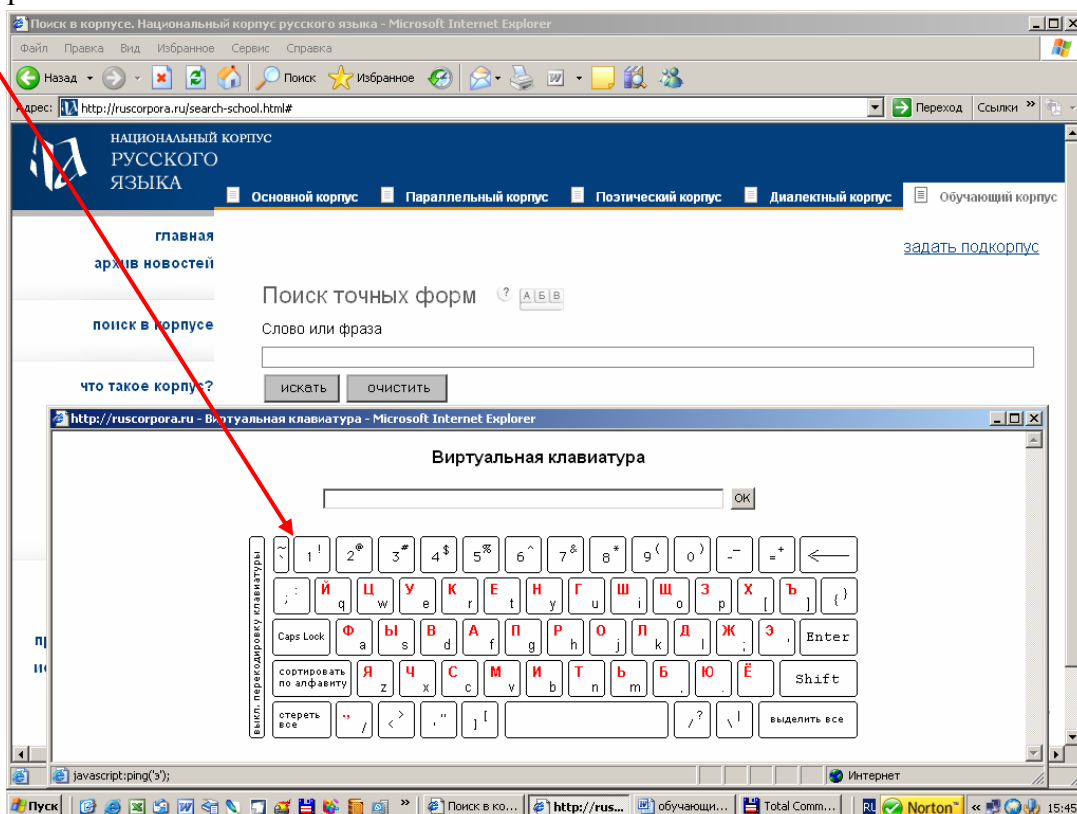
Поиск в корпусе. Национальный корпус русского языка - Microsoft Internet Explorer

Файл Правка Вид Избранное Сервис Справка

Назад Поиск Избранное

Адрес: http://ruscorpora.ru/search-school.html# Переход Ссылки

НАЦИОНАЛЬНЫЙ КОРПУС РУССКОГО ЯЗЫКА

Основной корпус Параллельный корпус Поэтический корпус Диалектный корпус Обучающий корпус

главная
архив новостей

поиск в корпусе

что такое корпус?

задать подкорпус

Поиск точных форм ? А Б В

Слово или фраза

искать очистить

http://ruscorpora.ru - Виртуальная клавиатура - Microsoft Internet Explorer

Виртуальная клавиатура

OK

выкл. перекодировку клавиатуры

~ ` 1 ! 2 @ 3 # 4 $ 5 % 6 ^ 7 & 8 * 9 ( 0 ) - _ = + ←

; : Й q Ц w У e К r Е t Н y Г u Ш i Щ o З p Х [ Ъ ] { }

Caps Lock Ф a Ы s В d А f П g Р h О j Л k Д l Ж ; Э ' Enter

сортировать по алфавиту Я z Ч x С c М v И b Т n Ь m Б , Ю . Ё Shift

стереть все " / < > ' " ] [ / ? \ | выделить все

javascript:ping('э');

Интернет

Пуск Поиск в ко... http://rus... обучающи... Total Comm... RL Norton 15:45